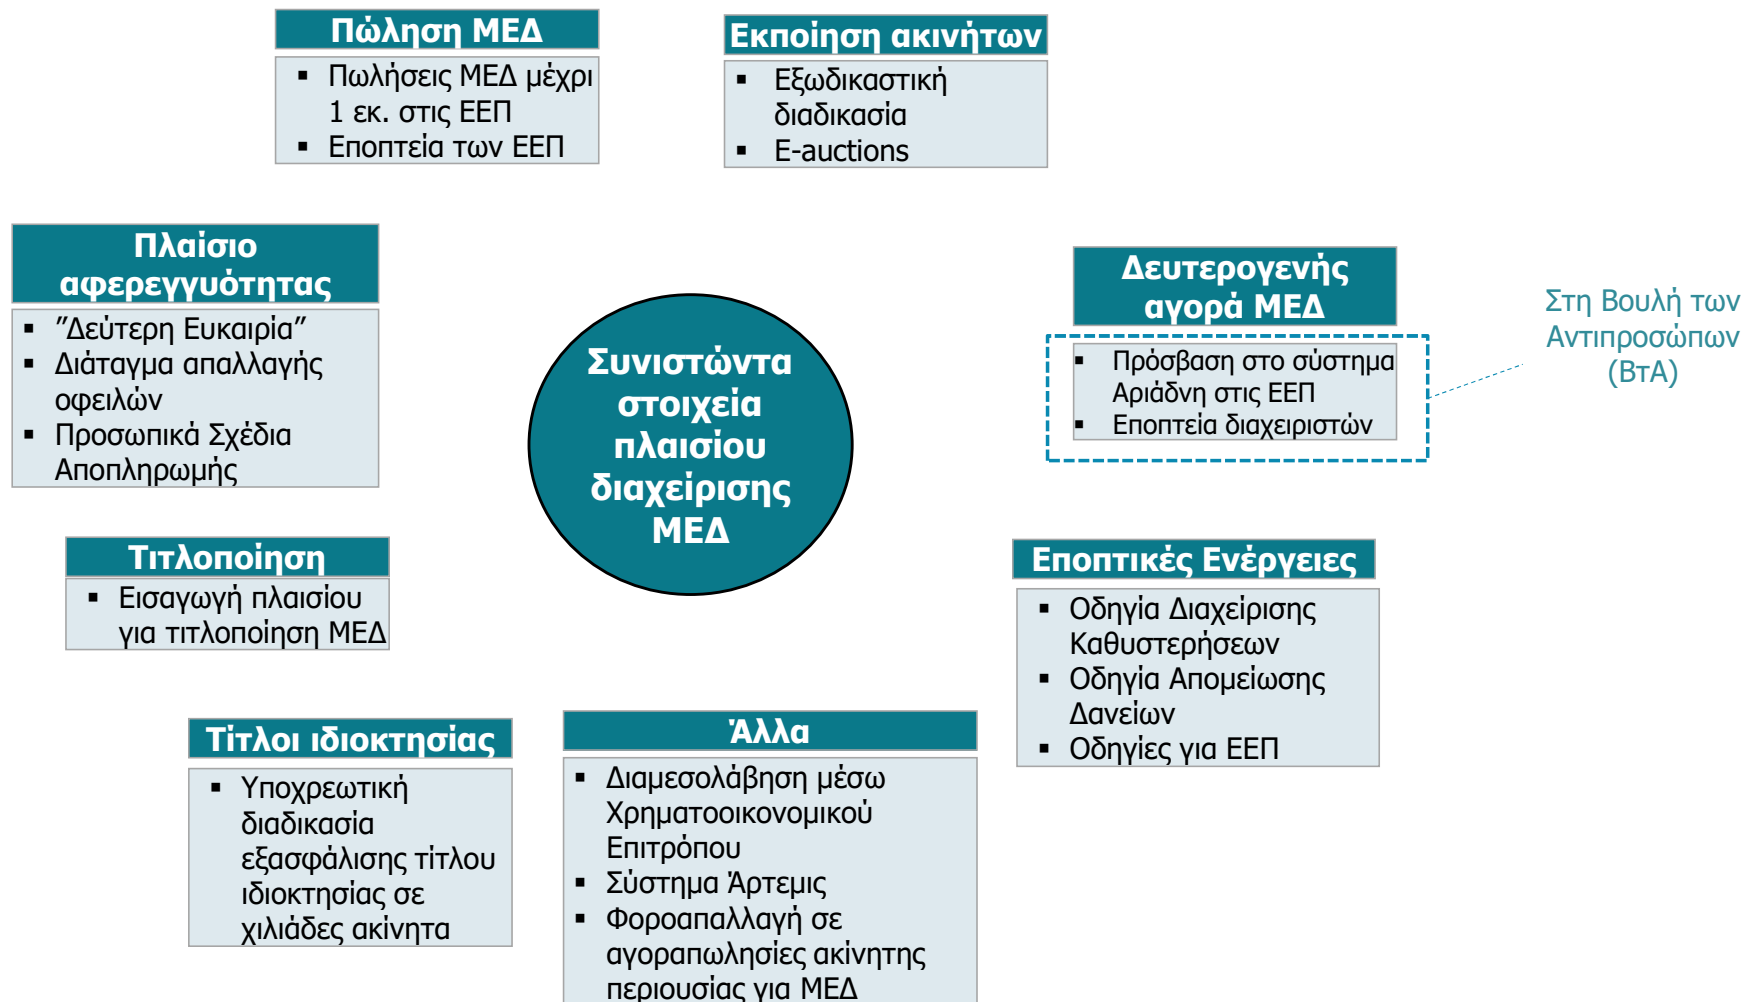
Πώληση ΜΕΔ
- Πωλήσεις ΜΕΔ μέχρι 1 εκ. στις ΕΕΠ
- Εποπτεία των ΕΕΠ

Εκποίηση ακινήτων
- Εξωδικαστική διαδικασία
- E-auctions

Πλαίσιο αφερεγγυότητας
- ”Δεύτερη Ευκαιρία”
- Διάταγμα απαλλαγής οφειλών
- Προσωπικά Σχέδια Αποπληρωμής

Συνιστώντα στοιχεία πλαισίου διαχείρισης ΜΕΔ

Δευτερογενής αγορά ΜΕΔ
- Πρόσβαση στο σύστημα Αριάδνη στις ΕΕΠ
- Εποπτεία διαχειριστών

Στη Βουλή των Αντιπροσώπων (ΒτΑ)

Τιτλοποίηση
- Εισαγωγή πλαισίου για τιτλοποίηση ΜΕΔ

Εποπτικές Ενέργειες
- Οδηγία Διαχείρισης Καθυστερήσεων
- Οδηγία Απομείωσης Δανείων
- Οδηγίες για ΕΕΠ

Τίτλοι ιδιοκτησίας
- Υποχρεωτική διαδικασία εξασφάλισης τίτλου ιδιοκτησίας σε χιλιάδες ακίνητα

Άλλα
- Διαμεσολάβηση μέσω Χρηματοοικονομικού Επιτρόπου
- Σύστημα Άρτεμις
- Φοροαπαλλαγή σε αγοραπωλησίες ακίνητης περιουσίας για ΜΕΔ